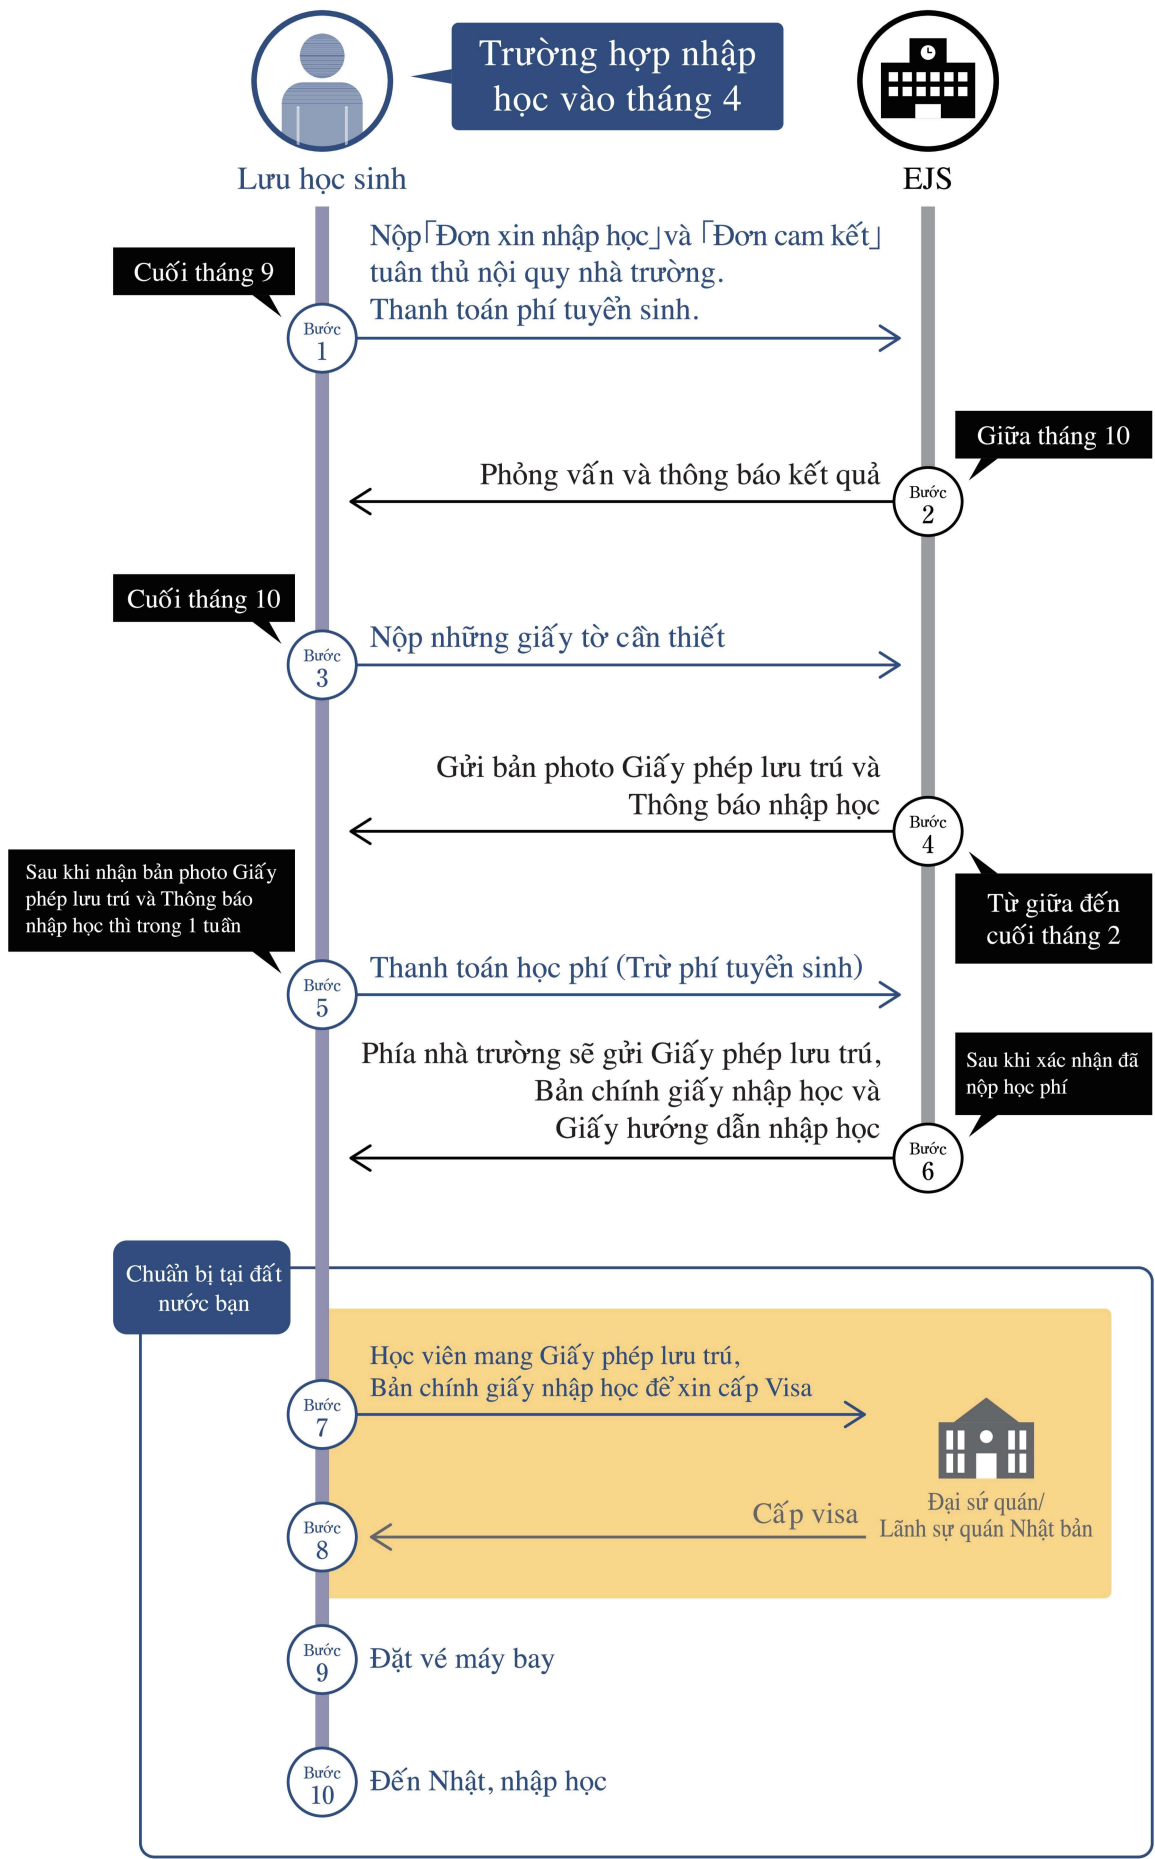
Trường hợp nhập học vào tháng 4

Lưu học sinh

EJS

Cuối tháng 9

Bước 1

Nộp「Đơn xin nhập học」và「Đơn cam kết」tuân thủ nội quy nhà trường. Thanh toán phí tuyển sinh.

Giữa tháng 10

Phỏng vấn và thông báo kết quả

Bước 2

Cuối tháng 10

Bước 3

Nộp những giấy tờ cần thiết

Gửi bản photo Giấy phép lưu trú và Thông báo nhập học

Bước 4

Từ giữa đến cuối tháng 2

Sau khi nhận bản photo Giấy phép lưu trú và Thông báo nhập học thì trong 1 tuần

Bước 5

Thanh toán học phí (Trừ phí tuyển sinh)

Phía nhà trường sẽ gửi Giấy phép lưu trú, Bản chính giấy nhập học và Giấy hướng dẫn nhập học

Sau khi xác nhận đã nộp học phí

Bước 6

Chuẩn bị tại đất nước bạn

Bước 7

Học viên mang Giấy phép lưu trú, Bản chính giấy nhập học để xin cấp Visa

Đại sứ quán/ Lãnh sự quán Nhật bản

Bước 8

Cấp visa

Bước 9

Đặt vé máy bay

Bước 10

Đến Nhật, nhập học